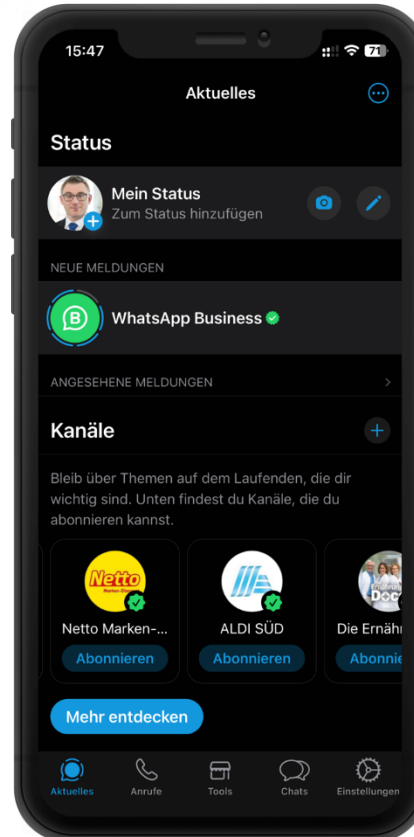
15:47

71

Aktuelles

Status

Mein Status
Zum Status hinzufügen

NEUE MELDUNGEN

WhatsApp Business

ANGESEHENE MELDUNGEN

Kanäle

Bleib über Themen auf dem Laufenden, die dir wichtig sind. Unten findest du Kanäle, die du abonnieren kannst.

Netto

Netto Marken-...
Abonnieren

ALDI SÜD
Abonnieren

Die Ernähr
Abonnie

Mehr entdecken

Aktuelles
Anrufe
Tools
Chats
Einstellungen